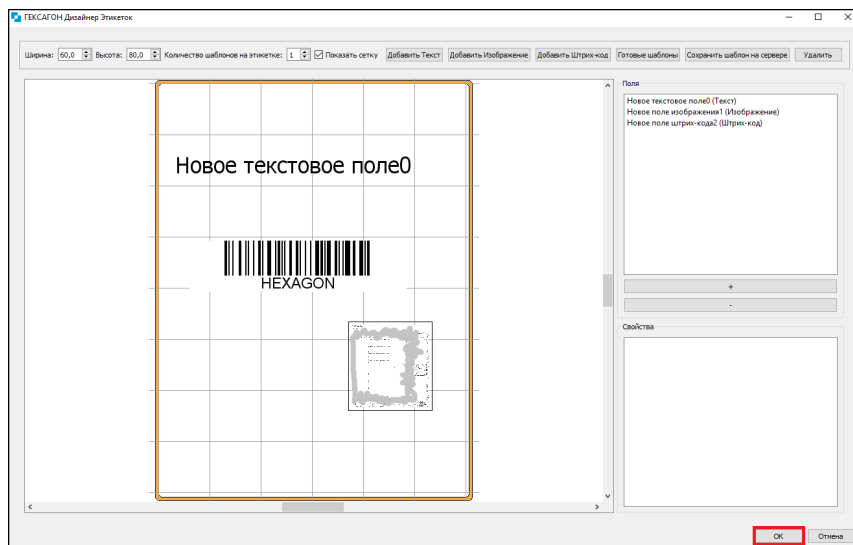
ГЕКСАГОН Дизайнер Этикеток

Ширина: 60,0 Высота: 80,0 Количество шаблонов на этикетке: 1 Показать сетку Добавить Текст Добавить Изображение Добавить Штрих-код Готовые шаблоны Сохранить шаблон на сервере Удалить

Новое текстовое поле0

HEXAGON

Поля
Новое текстовое поле0 (Текст)
Новое поле изображения1 (Изображение)
Новое поле штрих-кода2 (Штрих-код)

+
-

Свойства

OK Отмена